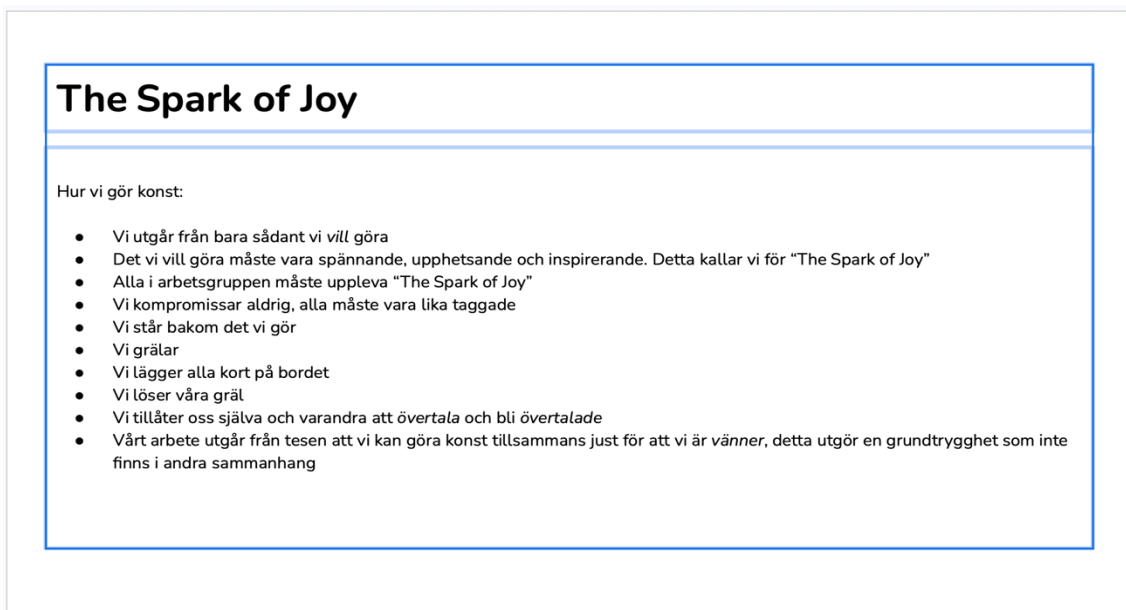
The Spark of Joy

Hur vi gör konst:

- Vi utgår från bara sådant vi *vill* göra
- Det vi vill göra måste vara spännande, upphetsande och inspirerande. Detta kallar vi för “The Spark of Joy”
- Alla i arbetsgruppen måste uppleva “The Spark of Joy”
- Vi kompromissar aldrig, alla måste vara lika taggade
- Vi står bakom det vi gör
- Vi grälar
- Vi lägger alla kort på bordet
- Vi löser våra gräl
- Vi tillåter oss själva och varandra att *övertala* och bli *övertalade*
- Vårt arbete utgår från tesen att vi kan göra konst tillsammans just för att vi är *vänner*, detta utgör en grundtrygghet som inte finns i andra sammanhang